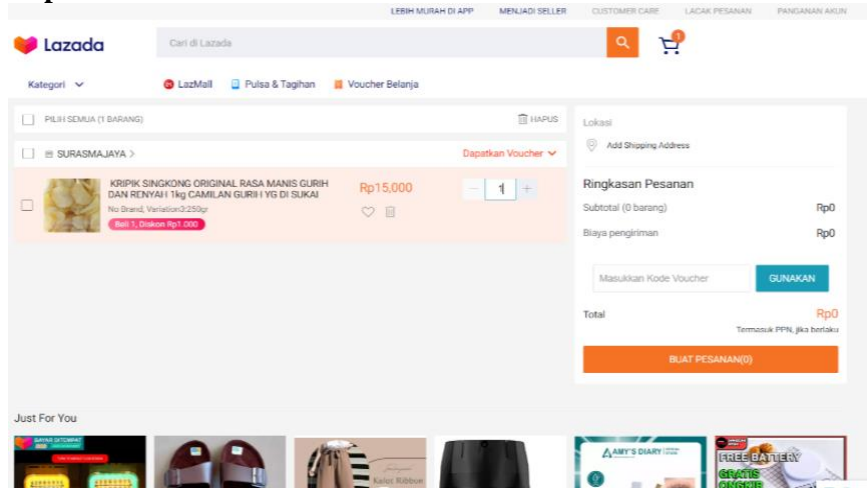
LEBIH MURAH DI APP MENJADI SELLER CUSTOMER CARE LACAK PESANAN PANGANAN AKUN

Lazada

Cari di Lazada

1

Kategori

LazMall Pulsa & Tagihan Voucher Belanja

PILIH SEMUA (1 BARANG) HAPUS

SURASMAJAYA > Dapatkan Voucher

KRIPIK SINGKONG ORIGINAL RASA MANIS GURIH DAN RENYAH 1kg CAMILAN GURIH YG DI SUKAI

No Brand, Variation:250gr

Beli 1, Diskon Rp1.000

Rp15,000

1

Lokasi

Add Shipping Address

Ringkasan Pesanan

Subtotal (0 barang) Rp0

Biaya pengiriman Rp0

Masukkan Kode Voucher GUNAKAN

Total Rp0

Termasuk PPN, jika berlaku

BUAT PESANAN(0)

Just For You

BAYAR DITEMPAT

AMY'S DIARY

FREE BATTERY

GRATIS ONGKIR

Kalus Ribbon